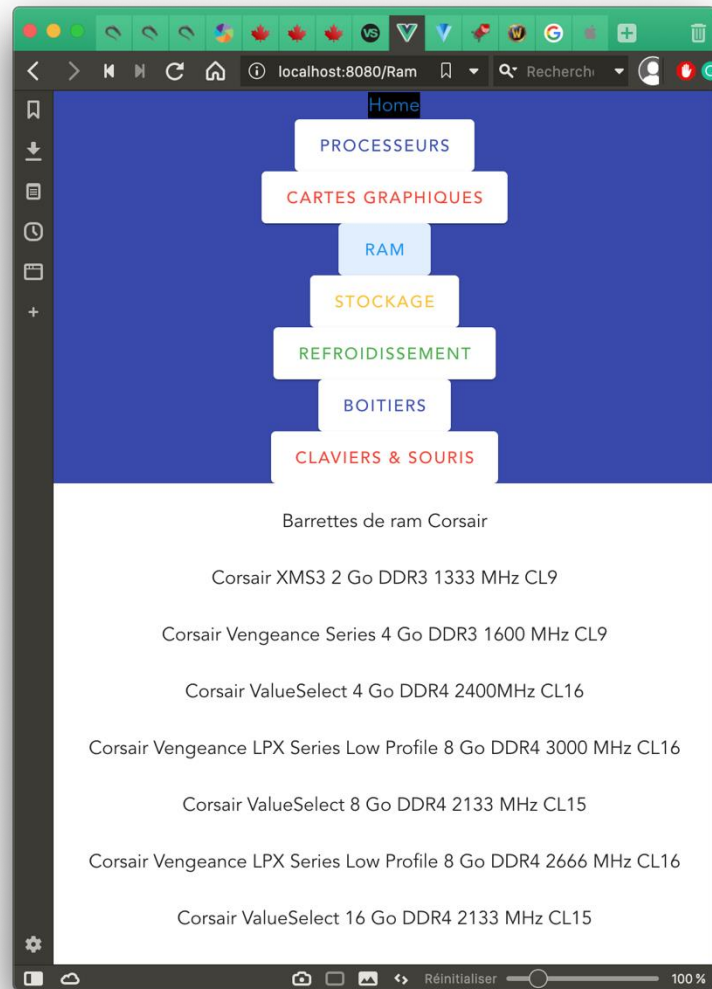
localhost:8080/Ram

Recherch

Home

PROCESSEURS

CARTES GRAPHIQUES

RAM

STOCKAGE

REFROIDISSEMENT

BOITIERS

CLAVIERS & SOURIS

Barrettes de ram Corsair

Corsair XMS3 2 Go DDR3 1333 MHz CL9

Corsair Vengeance Series 4 Go DDR3 1600 MHz CL9

Corsair ValueSelect 4 Go DDR4 2400MHz CL16

Corsair Vengeance LPX Series Low Profile 8 Go DDR4 3000 MHz CL16

Corsair ValueSelect 8 Go DDR4 2133 MHz CL15

Corsair Vengeance LPX Series Low Profile 8 Go DDR4 2666 MHz CL16

Corsair ValueSelect 16 Go DDR4 2133 MHz CL15

Réinitialiser 100 %